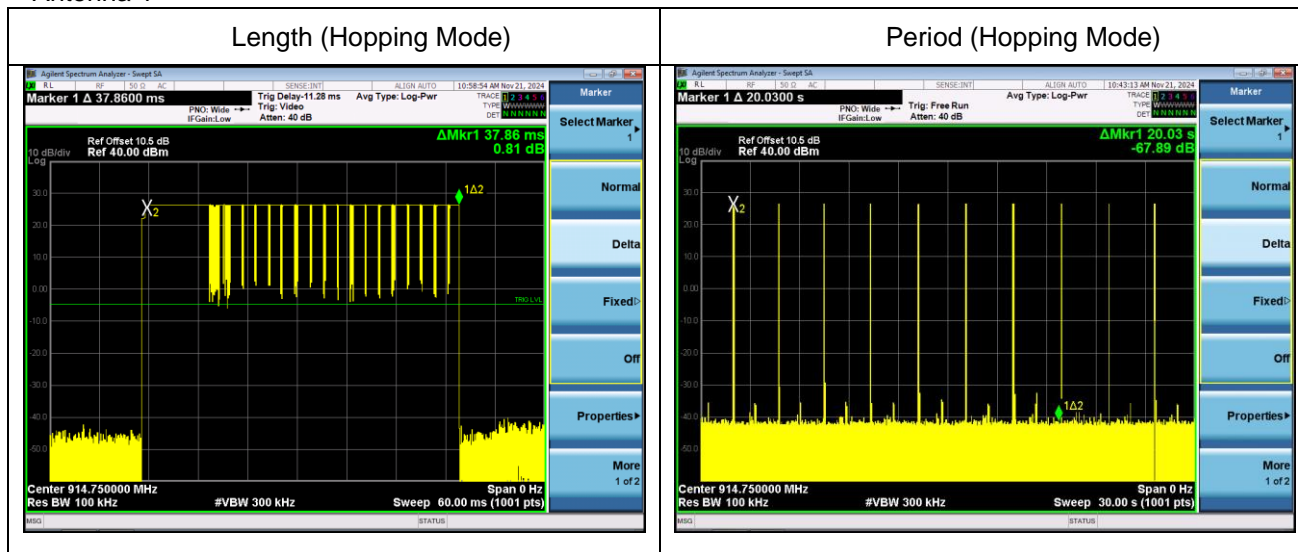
Antenna 1

| Length (Hopping Mode) | Period (Hopping Mode) |
|---|---|
| Agilent Spectrum Analyzer - Swept SA<br>RL RF 50 Ω AC SENSE:INT ALIGN AUTO 10:58:54 AM Nov 21, 2024<br>Marker 1 Δ 37.8600 ms<br>PNO: Wide IFGain:Low<br>Trig Delay-11.28 ms Trig: Video Atten: 40 dB<br>Avg Type: Log-Pwr<br>TRACE 1 2 3 4 5 6 TYPE WWWWWW DET NNNNNN<br>Ref Offset 10.5 dB<br>10 dB/div Ref 40.00 dBm<br>Log<br>ΔMkr1 37.86 ms 0.81 dB<br>30.0 20.0 10.0 0.00 -10.0 -20.0 -30.0 -40.0 -50.0<br>X2 1Δ2 TRIG LVL<br>Center 914.750000 MHz<br>Res BW 100 kHz #VBW 300 kHz<br>Span 0 Hz<br>Sweep 60.00 ms (1001 pts)<br>MSG STATUS<br>Marker<br>Select Marker 1<br>Normal<br>Delta<br>Fixed<br>Off<br>Properties<br>More 1 of 2 | Agilent Spectrum Analyzer - Swept SA<br>RL RF 50 Ω AC SENSE:INT ALIGN AUTO 10:43:13 AM Nov 21, 2024<br>Marker 1 Δ 20.0300 s<br>PNO: Wide IFGain:Low<br>Trig: Free Run Atten: 40 dB<br>Avg Type: Log-Pwr<br>TRACE 1 2 3 4 5 6 TYPE WWWWWW DET NNNNNN<br>Ref Offset 10.5 dB<br>10 dB/div Ref 40.00 dBm<br>Log<br>ΔMkr1 20.03 s -67.89 dB<br>30.0 20.0 10.0 0.00 -10.0 -20.0 -30.0 -40.0 -50.0<br>X2 1Δ2<br>Center 914.750000 MHz<br>Res BW 100 kHz #VBW 300 kHz<br>Span 0 Hz<br>Sweep 30.00 s (1001 pts)<br>MSG STATUS<br>Marker<br>Select Marker 1<br>Normal<br>Delta<br>Fixed<br>Off<br>Properties<br>More 1 of 2 |